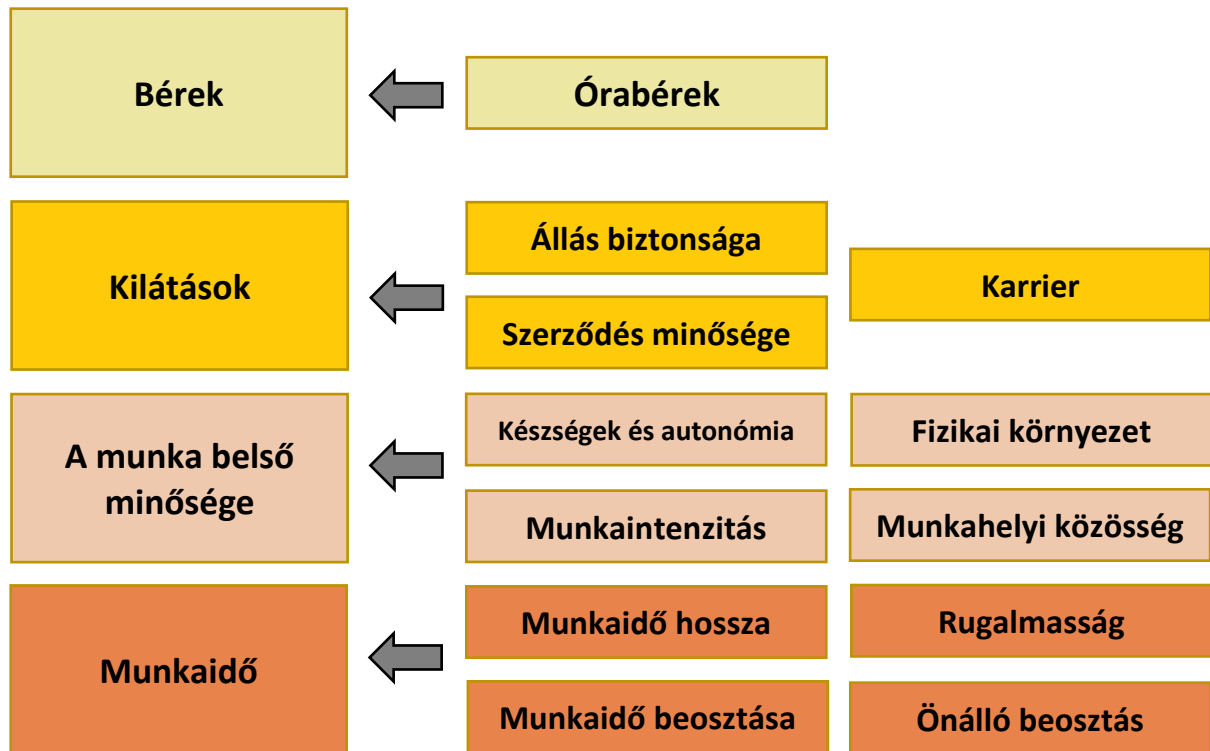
Bérek

Órabérek

Kilátások

Állás biztonsága

Szerződés minősége

Karrier

A munka belső minősége

Készségek és autonómia

Munkaintenzitás

Fizikai környezet

Munkahelyi közösség

Munkaidő

Munkaidő hossza

Munkaidő beosztása

Rugalmasság

Önálló beosztás